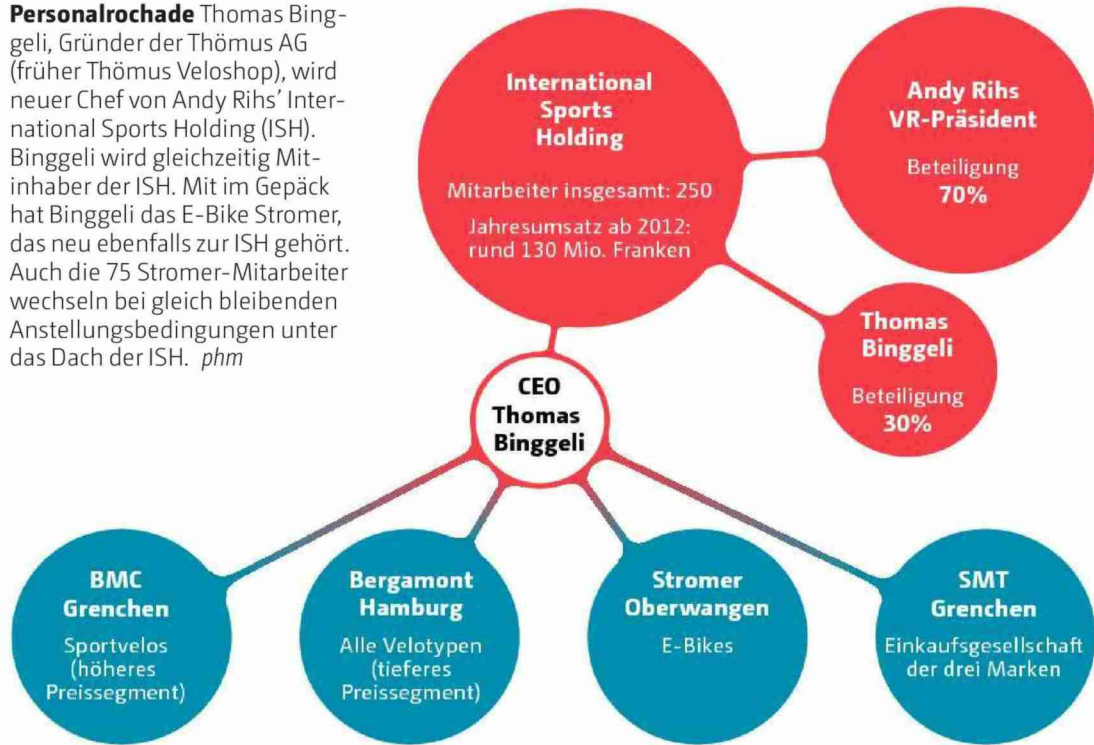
**Personalrochade** Thomas Binggeli, Gründer der Thömus AG (früher Thömus Veloshop), wird neuer Chef von Andy Rihs' International Sports Holding (ISH). Binggeli wird gleichzeitig Mitinhaber der ISH. Mit im Gepäck hat Binggeli das E-Bike Stromer, das neu ebenfalls zur ISH gehört. Auch die 75 Stromer-Mitarbeiter wechseln bei gleich bleibenden Anstellungsbedingungen unter das Dach der ISH. *phm*

International Sports Holding

Mitarbeiter insgesamt: 250

Jahresumsatz ab 2012: rund 130 Mio. Franken

Andy Rihs VR-Präsident

Beteiligung 70%

Thomas Binggeli

Beteiligung 30%

CEO Thomas Binggeli

BMC Grenchen

Sportvelos (höheres Preissegment)

Bergamont Hamburg

Alle Velotypen (tieferes Preissegment)

Stromer Oberwangen

E-Bikes

SMT Grenchen

Einkaufsgesellschaft der drei Marken